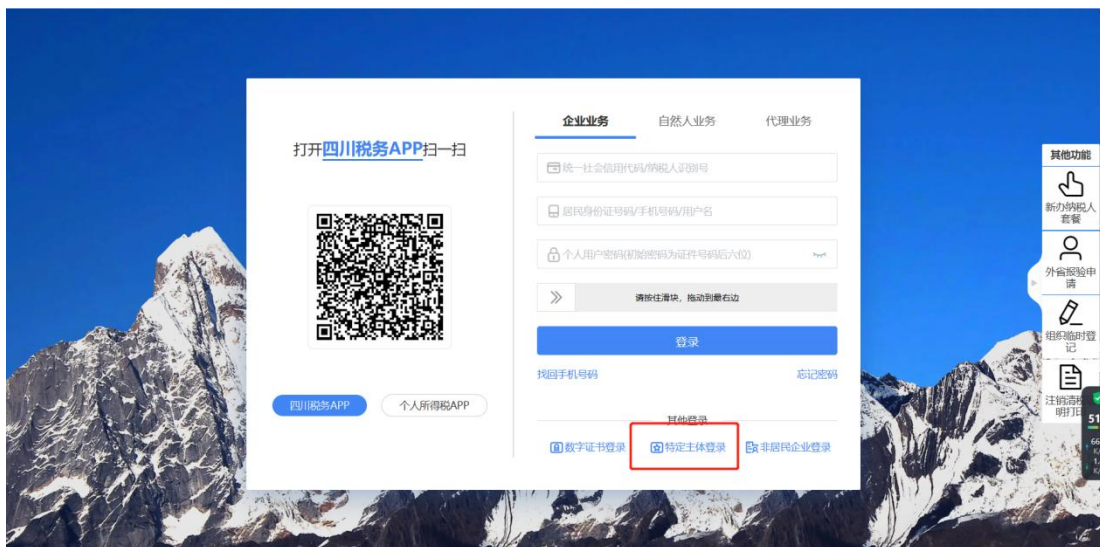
打开四川税务APP扫一扫

四川税务APP
个人所得税APP

企业业务
自然人业务
代理业务

统一社会信用代码/纳税人识别号
居民身份证号码/手机号码/用户名
个人用户密码(初始密码为证件号码后六位)
请按住滑块，拖动到最右边
登录
找回手机号码
忘记密码
其他登录
数字证书登录
特定主体登录
非居民企业登录

其他功能
新办纳税人套餐
外省报验申请
组织临时登记
注销清税证明打印
51
66
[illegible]